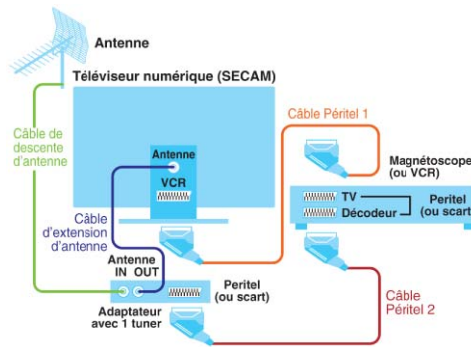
Antenne

Téléviseur numérique (SECAM)

Câble de descente d'antenne

Antenne

VCR

Câble d'extension d'antenne

Antenne
IN OUT

Peritel (ou scart)

Adaptateur avec 1 tuner

Câble Péritel 1

Magnétoscope (ou VCR)

TV
Décodeur

Peritel (ou scart)

Câble Péritel 2